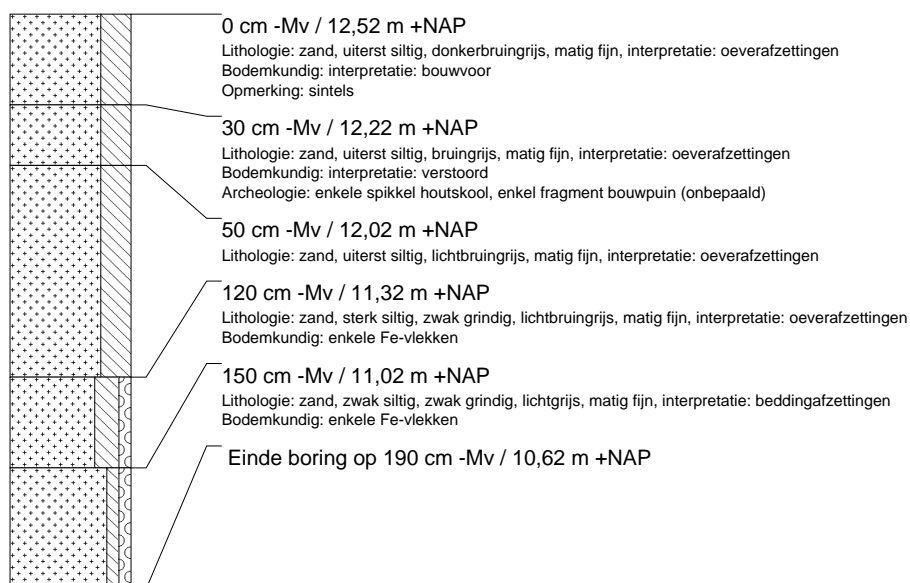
0 cm -Mv / 12,52 m +NAP
Lithologie: zand, uiterst siltig, donkerbruingrijs, matig fijn, interpretatie: oeverafzettingen
Bodemkundig: interpretatie: bouwvoor
Opmerking: sintels

30 cm -Mv / 12,22 m +NAP
Lithologie: zand, uiterst siltig, bruingrijs, matig fijn, interpretatie: oeverafzettingen
Bodemkundig: interpretatie: verstoord
Archeologie: enkele spikkel houtskool, enkel fragment bouwpuin (onbepaald)

50 cm -Mv / 12,02 m +NAP
Lithologie: zand, uiterst siltig, lichtbruingrijs, matig fijn, interpretatie: oeverafzettingen

120 cm -Mv / 11,32 m +NAP
Lithologie: zand, sterk siltig, zwak grindig, lichtbruingrijs, matig fijn, interpretatie: oeverafzettingen
Bodemkundig: enkele Fe-vlekken

150 cm -Mv / 11,02 m +NAP
Lithologie: zand, zwak siltig, zwak grindig, lichtgrijs, matig fijn, interpretatie: beddingafzettingen
Bodemkundig: enkele Fe-vlekken

Einde boring op 190 cm -Mv / 10,62 m +NAP